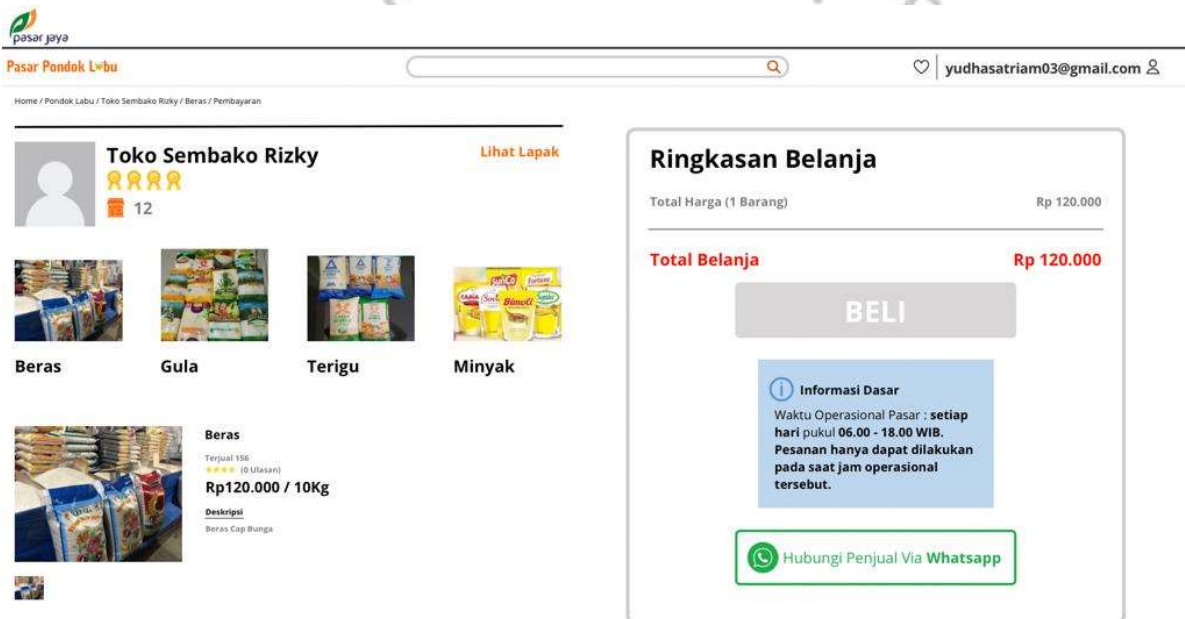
pasar jaya

Pasar Pondok Labu

yudhasatriam03@gmail.com

Home / Pondok Labu / Toko Sembako Rizky / Beras / Pembayaran

Toko Sembako Rizky

12

Lihat Lapak

Beras

Gula

Terigu

Minyak

Beras

Terjual 156

(0 Ulasan)

Rp120.000 / 10Kg

Deskripsi

Beras Cap Bunga

Ringkasan Belanja

Total Harga (1 Barang)

Rp 120.000

Total Belanja

Rp 120.000

BELI

Informasi Dasar

Waktu Operasional Pasar : **setiap hari** pukul **06.00 - 18.00 WIB. Pesanan hanya dapat dilakukan pada saat jam operasional tersebut.**

Hubungi Penjual Via **Whatsapp**